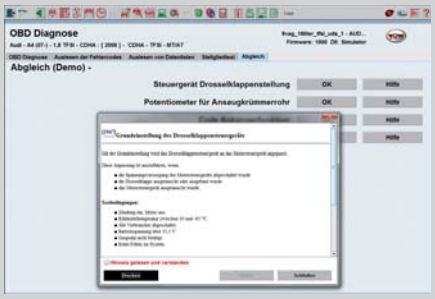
OBD Diagnose

Audi - A4 (07-) - 1,8 TFSI - CDHA - [2008] - CDHA - TFSI - MT/AT

frag_1800er_tfsi_cdis_1 - AUD...
Firmware: 1000 DK: Simulator

OBD Diagnose | Auslesen der Fehlercodes | Auslesen von Datenlisten | Stellgliedtest | Abgleich

Abgleich (Demo) -

Steuergerät Drosselklappenstellung | OK | Hilfe

Potentiometer für Ansaugkrümmerrohr | OK | Hilfe

Hilfe

Hilfe

Grundeinstellung des Drosselklappensteuergeräts

Mit der Grundeinstellung wird das Drosselklappensteuergerät an das Motorsteuergerät angepasst.

Diese Anpassung ist auszuführen, wenn:

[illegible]

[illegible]

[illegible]

Testbedingungen:

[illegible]

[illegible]

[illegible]

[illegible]

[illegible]

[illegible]

Hinweis gelesen und verstanden

Drucken | Weiter | Schließen